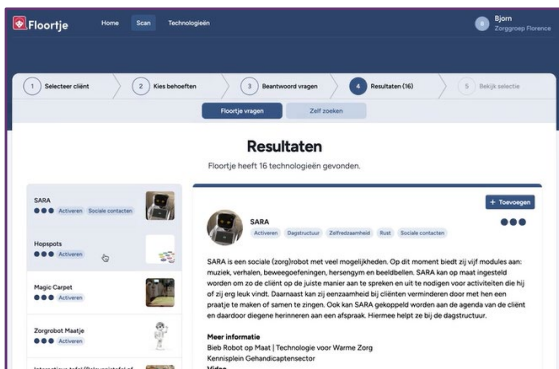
Floortje Home Scan Technologieën

Bjorn
Zorggroep Florence

1 Selecteer cliënt
2 Kies behoeften
3 Beantwoord vragen
4 Resultaten (16)
5 Bekijk selectie

Floortje vragen
Zelf zoeken

Resultaten
Floortje heeft 16 technologieën gevonden.

SARA
Activeren Sociale contacten

Hopspots
Activeren

Magic Carpet
Activeren

Zorgrobot Maatje
Activeren

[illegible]

+ Toevoegen

SARA
Activeren Dagstructuur Zelfredzaamheid Rust Sociale contacten

SARA is een sociale (zorg)robot met veel mogelijkheden. Op dit moment biedt zij vijf modules aan: muziek, verhalen, beweegoefeningen, hersengym en beeldbellen. SARA kan op maat ingesteld worden om zo de cliënt op de juiste manier aan te spreken en uit te nodigen voor activiteiten die hij of zij erg leuk vindt. Daarnaast kan zij eenzaamheid bij cliënten verminderen door met hen een praatje te maken of samen te zingen. Ook kan SARA gekoppeld worden aan de agenda van de cliënt en daardoor diegene herinneren aan een afspraak. Hiermee helpt ze bij de dagstructuur.

Meer informatie
Bieb Robot op Maat | Technologie voor Warme Zorg
Kennisplein Gehandicaptensector
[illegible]